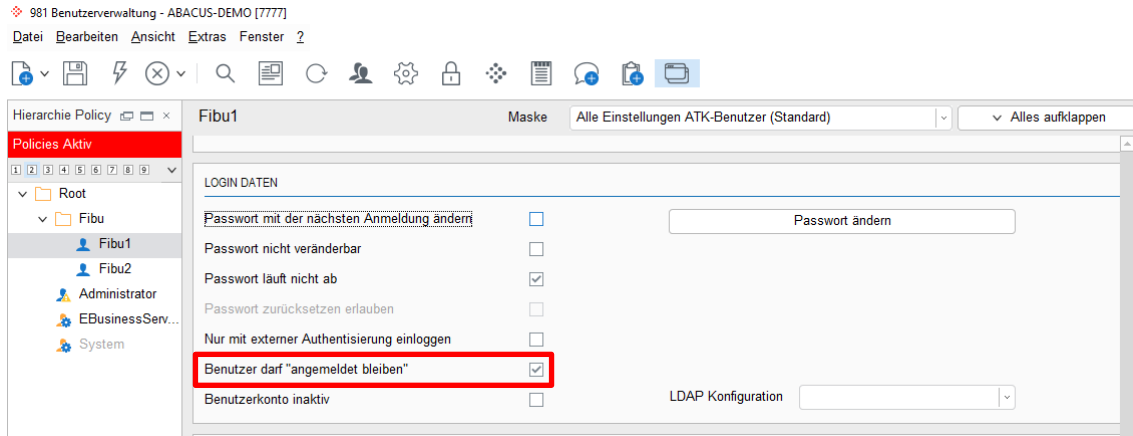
981 Benutzerverwaltung - ABACUS-DEMO [7777]

Datei Bearbeiten Ansicht Extras Fenster ?

Hierarchie Policy

Policies Aktiv

1 2 3 4 5 6 7 8 9

Root

Fibu

Fibu1

Fibu2

Administrator

EBusinessServ...

System

Fibu1

Maske

Alle Einstellungen ATK-Benutzer (Standard)

Alles aufklappen

LOGIN DATEN

Passwort mit der nächsten Anmeldung ändern

Passwort ändern

Passwort nicht veränderbar

Passwort läuft nicht ab

Passwort zurücksetzen erlauben

Nur mit externer Authentisierung einloggen

Benutzer darf "angemeldet bleiben"

Benutzerkonto inaktiv

LDAP Konfiguration